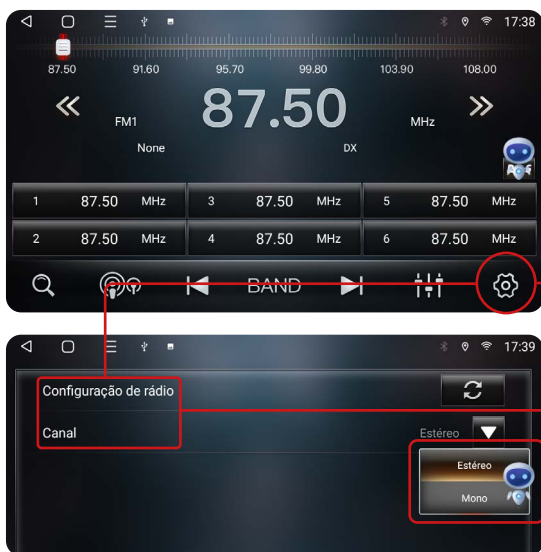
17:38

87.50 91.60 95.70 99.80 103.90 108.00

«

FM1

87.50

MHz

»

None

DX

| 1 | 87.50 | MHz | 3 | 87.50 | MHz | 5 | 87.50 | MHz |
|---|---|---|---|---|---|---|---|---|
| 2 | 87.50 | MHz | 4 | 87.50 | MHz | 6 | 87.50 | MHz |

BAND

17:39

Configuração de rádio

Canal

Estéreo

Estéreo

Mono